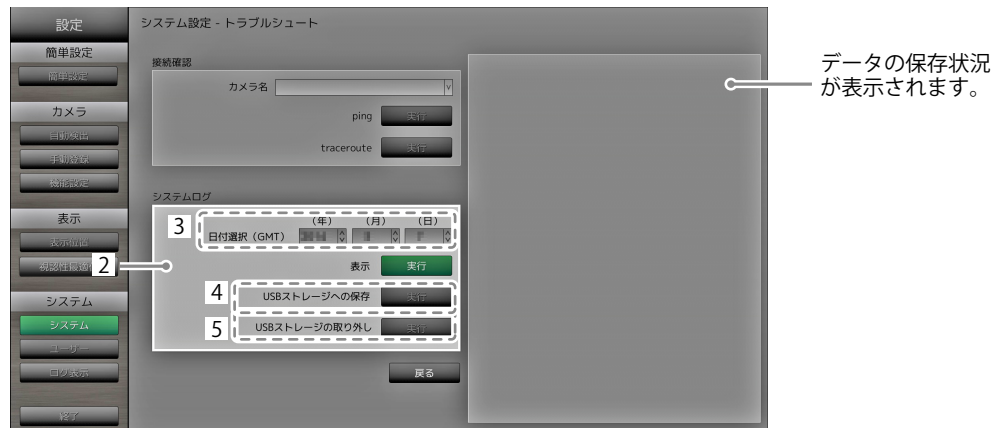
設定
簡単設定
簡単設定
カメラ
自動検出
手動登録
機能設定
表示
表示位置
視認性最適化
システム
システム
ユーザー
ログ表示
終了

システム設定 - トラブルシュート

接続確認
カメラ名
ping 実行
traceroute 実行

システムログ
3
(年) (月) (日)
日付選択 (GMT)
2
表示 実行
4
USBストレージへの保存 実行
5
USBストレージの取り外し 実行

戻る

データの保存状況が表示されます。